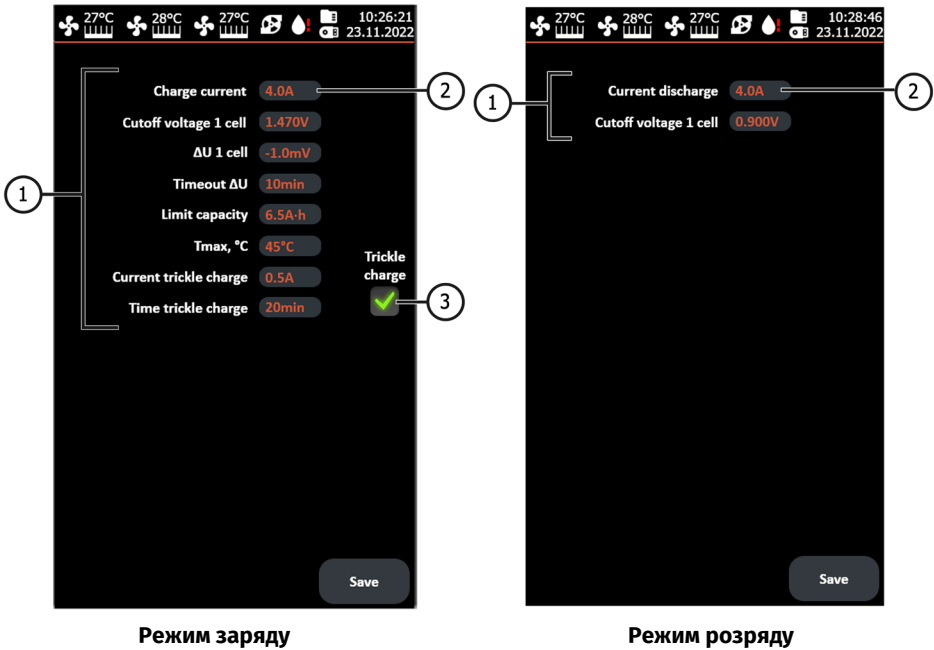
27°C 28°C 27°C 10:26:21 23.11.2022

Charge current 4.0A
Cutoff voltage 1 cell 1.470V
ΔU 1 cell -1.0mV
Timeout ΔU 10min
Limit capacity 6.5A·h
Tmax, °C 45°C
Current trickle charge 0.5A
Time trickle charge 20min
Trickle charge

1
2
3

Save

Режим заряду

27°C 28°C 27°C 10:28:46 23.11.2022

Current discharge 4.0A
Cutoff voltage 1 cell 0.900V

1
2

Save

Режим розряду